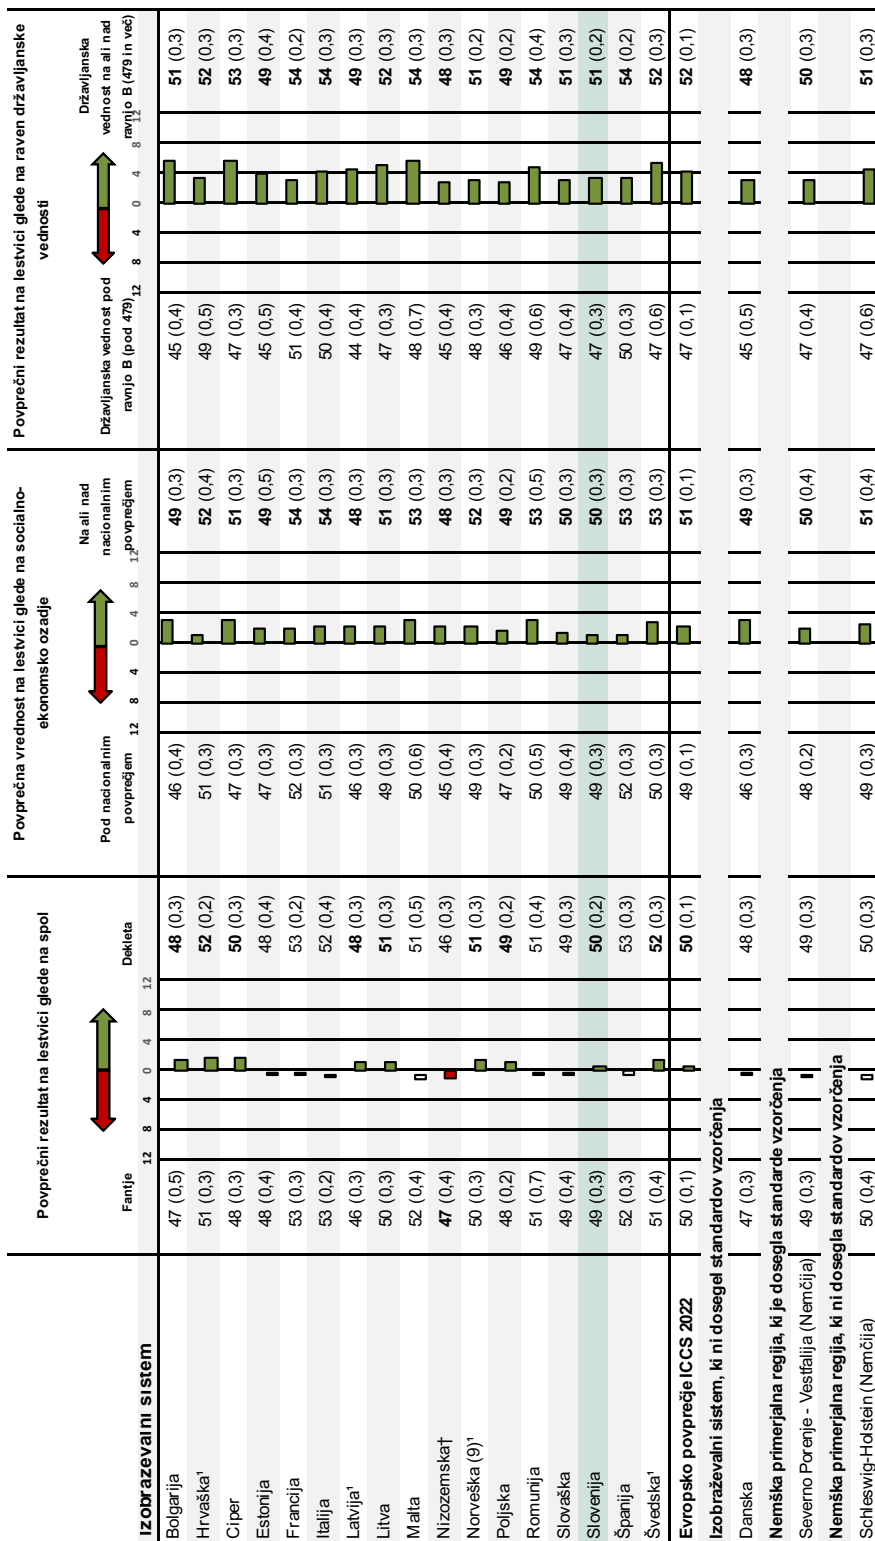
| Izobraževalni sistem | Fantje | Dekleta | Pod nacionalnim povprečjem | Na ali nad nacionalnim povprečjem | Državljanska vednost pod ravnjo B (pod 479) | Državljanska vednost na ali nad ravnjo B (479 in več) |
|---|---|---|---|---|---|---|
| Bolgarija | 47 (0,5) | **48** (0,3) | 46 (0,4) | **49** (0,3) | 45 (0,4) | **51** (0,3) |
| Hrvaška¹ | 51 (0,3) | **52** (0,2) | 51 (0,3) | **52** (0,4) | 49 (0,5) | **52** (0,3) |
| Ciper | 48 (0,3) | **50** (0,3) | 47 (0,3) | **51** (0,3) | 47 (0,3) | **53** (0,3) |
| Estonija | 48 (0,4) | 48 (0,4) | 47 (0,3) | **49** (0,5) | 45 (0,5) | **49** (0,4) |
| Francija | 53 (0,3) | 53 (0,2) | 52 (0,3) | **54** (0,3) | 51 (0,4) | **54** (0,2) |
| Italija | 53 (0,2) | 52 (0,4) | 51 (0,3) | **54** (0,3) | 50 (0,4) | **54** (0,3) |
| Latvija¹ | 46 (0,3) | **48** (0,3) | 46 (0,3) | **48** (0,3) | 44 (0,4) | **49** (0,3) |
| Litva | 50 (0,3) | **51** (0,3) | 49 (0,3) | **51** (0,3) | 47 (0,3) | **52** (0,3) |
| Malta | 52 (0,4) | 51 (0,5) | 50 (0,6) | **53** (0,3) | 48 (0,7) | **54** (0,3) |
| Nizozemska† | **47** (0,4) | 46 (0,3) | 45 (0,4) | **48** (0,3) | 45 (0,4) | **48** (0,3) |
| Norveška (9)¹ | 50 (0,3) | **51** (0,3) | 49 (0,3) | **52** (0,3) | 48 (0,3) | **51** (0,2) |
| Poljska | 48 (0,2) | **49** (0,2) | 47 (0,2) | **49** (0,2) | 46 (0,4) | **49** (0,2) |
| Romunija | 51 (0,7) | 51 (0,4) | 50 (0,5) | **53** (0,5) | 49 (0,6) | **54** (0,4) |
| Slovaška | 49 (0,4) | 49 (0,3) | 49 (0,4) | **50** (0,3) | 47 (0,4) | **51** (0,3) |
| Slovenija | 49 (0,3) | **50** (0,2) | 49 (0,3) | **50** (0,3) | 47 (0,3) | **51** (0,2) |
| Španija | 52 (0,3) | 53 (0,3) | 52 (0,3) | **53** (0,3) | 50 (0,3) | **54** (0,2) |
| Švedska¹ | 51 (0,4) | **52** (0,3) | 50 (0,3) | **53** (0,3) | 47 (0,6) | **52** (0,3) |
| **Evropsko povprečje ICCS 2022** | 50 (0,1) | **50** (0,1) | 49 (0,1) | **51** (0,1) | 47 (0,1) | **52** (0,1) |
| **Izobraževalni sistem, ki ni dosegel standardov vzorčenja** | | | | | | |
| Danska | 47 (0,3) | 48 (0,3) | 46 (0,3) | **49** (0,3) | 45 (0,5) | **48** (0,3) |
| **Nemška primerjalna regija, ki je dosegla standarde vzorčenja** | | | | | | |
| Severno Porenje - Vestfalija (Nemčija) | 49 (0,3) | 49 (0,3) | 48 (0,2) | **50** (0,4) | 47 (0,4) | **50** (0,3) |
| **Nemška primerjalna regija, ki ni dosegla standardov vzorčenja** | | | | | | |
| Schleswig-Holstein (Nemčija) | 50 (0,4) | 50 (0,3) | 49 (0,3) | **51** (0,4) | 47 (0,6) | **51** (0,3) |

Povprečni rezultat na lestvici glede na spol
12 8 4 0 4 8 12

Povprečna vrednost na lestvici glede na socialno-ekonomsko ozadje
12 8 4 0 4 8 12

Povprečni rezultat na lestvici glede na raven državljanske vednosti
12 8 4 0 4 8 12